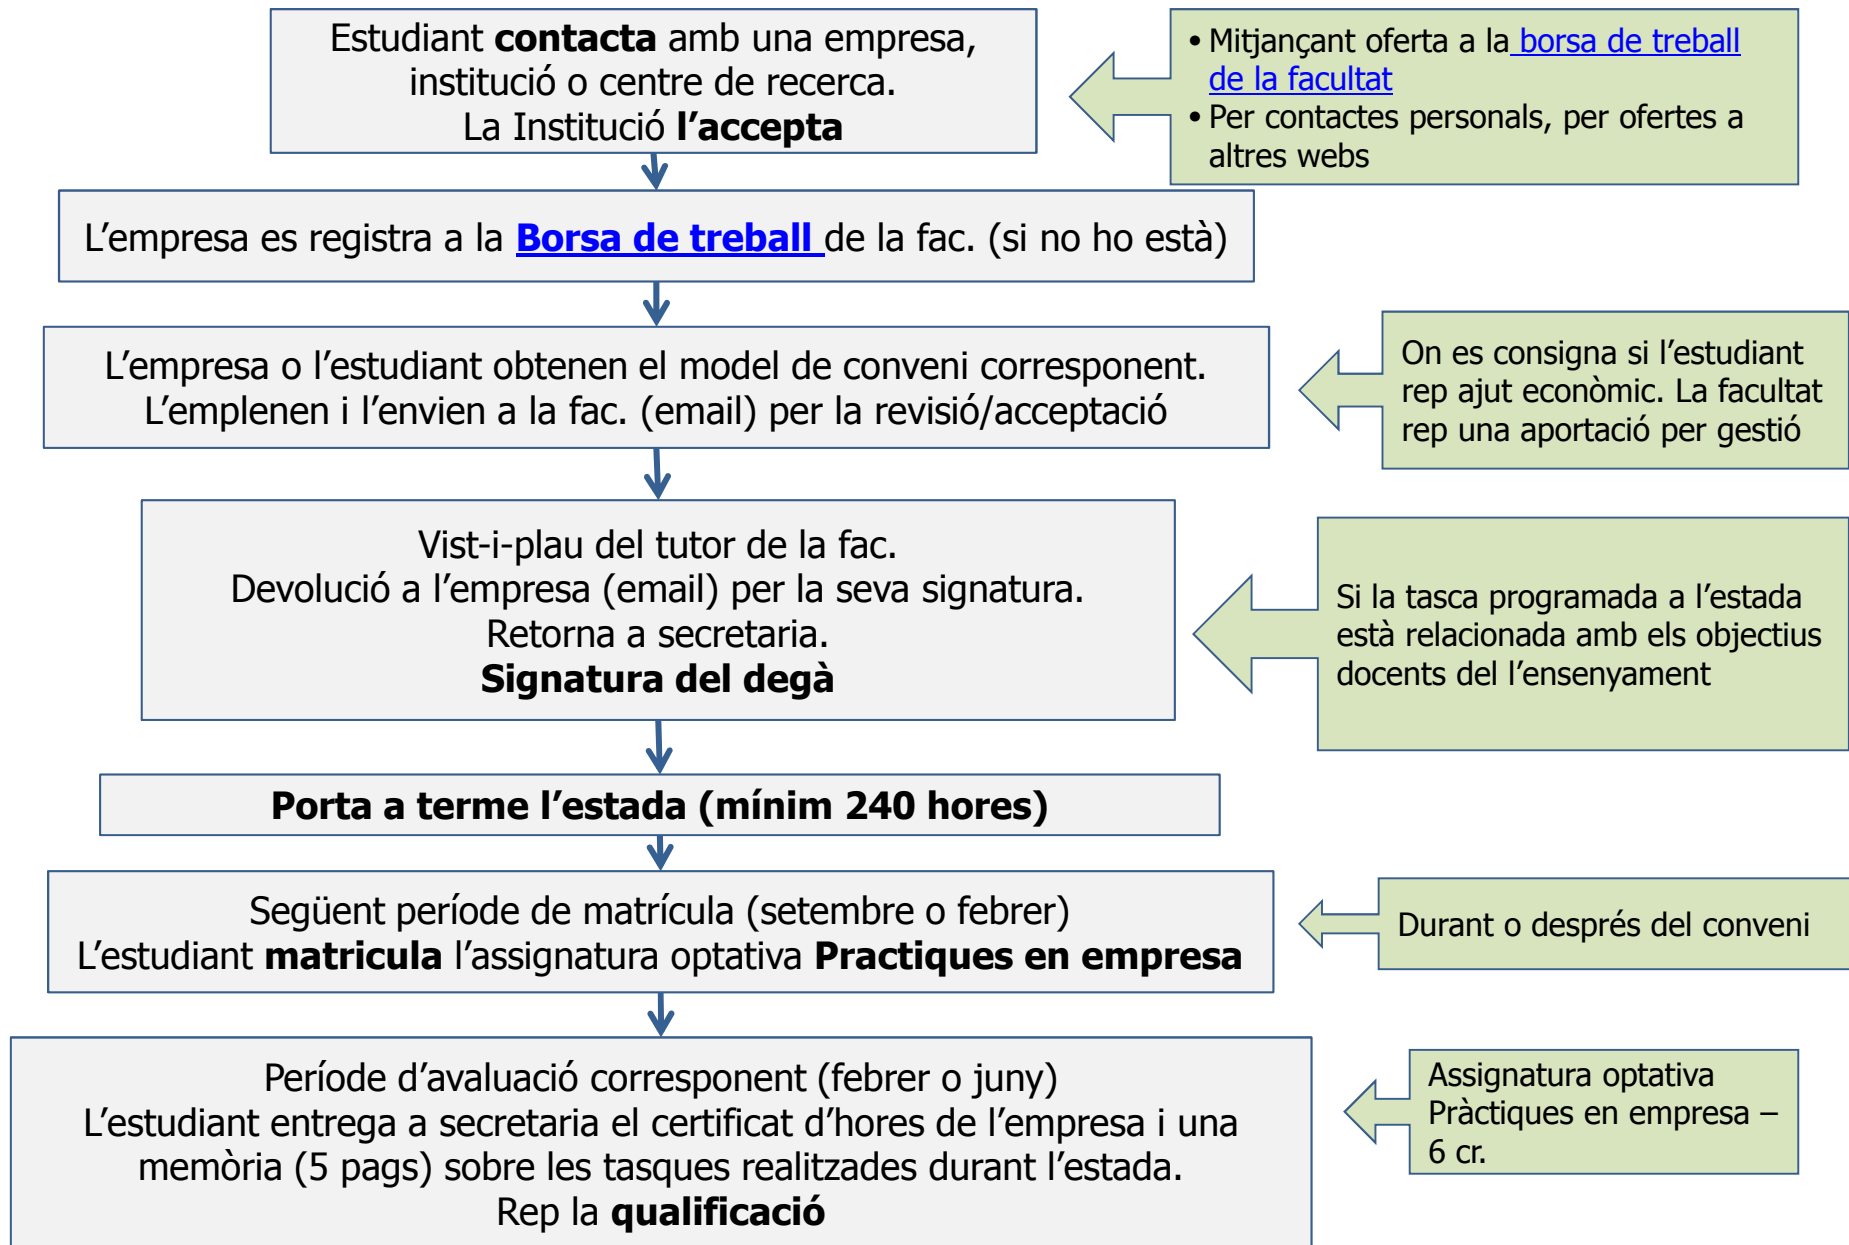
Estudiant **contacta** amb una empresa, institució o centre de recerca. La Institució **l'accepta**

• Mitjançant oferta a la borsa de treball de la facultat
• Per contactes personals, per ofertes a altres webs

L'empresa es registra a la **Borsa de treball** de la fac. (si no ho està)

L'empresa o l'estudiant obtenen el model de conveni corresponent. L'emplenen i l'envien a la fac. (email) per la revisió/acceptació

On es consigna si l'estudiant rep ajut econòmic. La facultat rep una aportació per gestió

Vist-i-plau del tutor de la fac.
Devolució a l'empresa (email) per la seva signatura.
Retorna a secretaria.
**Signatura del degà**

Si la tasca programada a l'estada està relacionada amb els objectius docents del l'ensenyament

**Porta a terme l'estada (mínim 240 hores)**

Següent període de matrícula (setembre o febrer)
L'estudiant **matricula** l'assignatura optativa **Practiques en empresa**

Durant o després del conveni

Període d'avaluació corresponent (febrer o juny)
L'estudiant entrega a secretaria el certificat d'hores de l'empresa i una memòria (5 pags) sobre les tasques realitzades durant l'estada.
Rep la **qualificació**

Assignatura optativa Pràctiques en empresa – 6 cr.